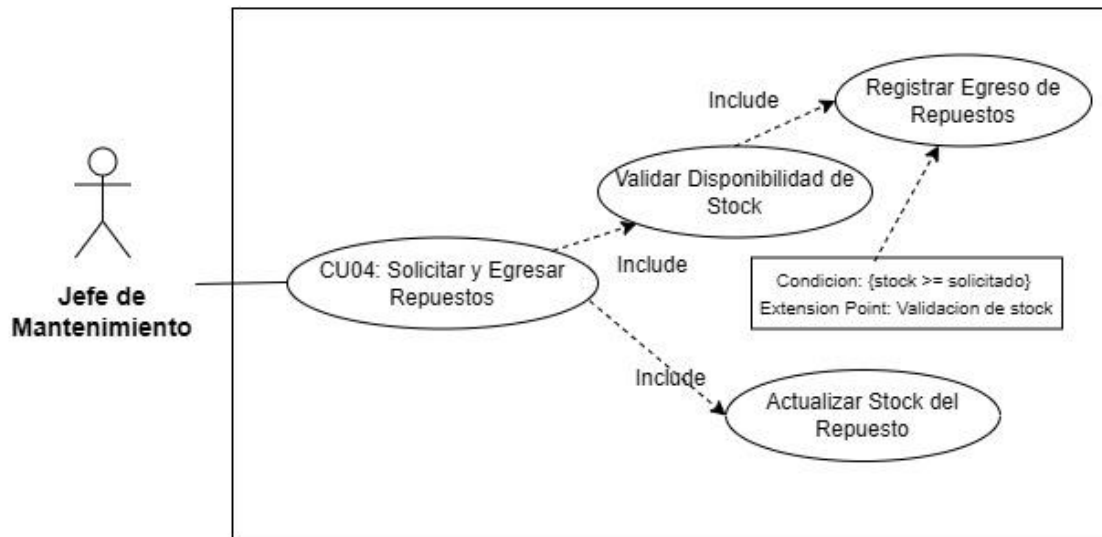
Jefe de Mantenimiento

CU04: Solicitar y Egresar Repuestos

Include

Validar Disponibilidad de Stock

Include

Registrar Egreso de Repuestos

Condicion: {stock >= solicitado}
Extension Point: Validacion de stock

Include

Actualizar Stock del Repuesto